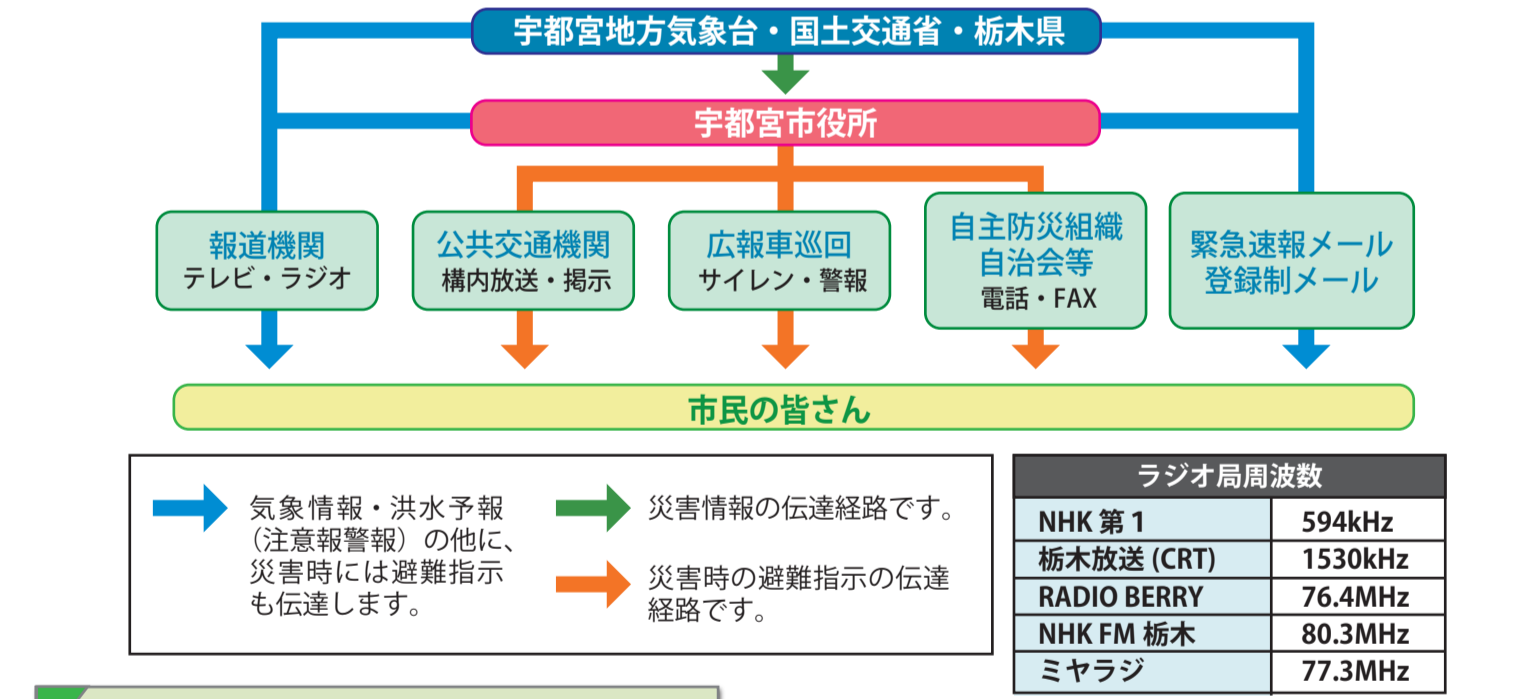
宇都宮地方気象台・国土交通省・栃木県

宇都宮市役所

報道機関
テレビ・ラジオ

公共交通機関
構内放送・掲示

広報車巡回
サイレン・警報

自主防災組織
自治会等
電話・FAX

緊急速報メール
登録制メール

市民の皆さん

気象情報・洪水予報（注意報警報）の他に、災害時には避難指示も伝達します。

災害情報の伝達経路です。

災害時の避難指示の伝達経路です。

| ラジオ局周波数 | |
|---|---|
| NHK 第 1 | 594kHz |
| 栃木放送 (CRT) | 1530kHz |
| RADIO BERRY | 76.4MHz |
| NHK FM 栃木 | 80.3MHz |
| ミヤラジ | 77.3MHz |